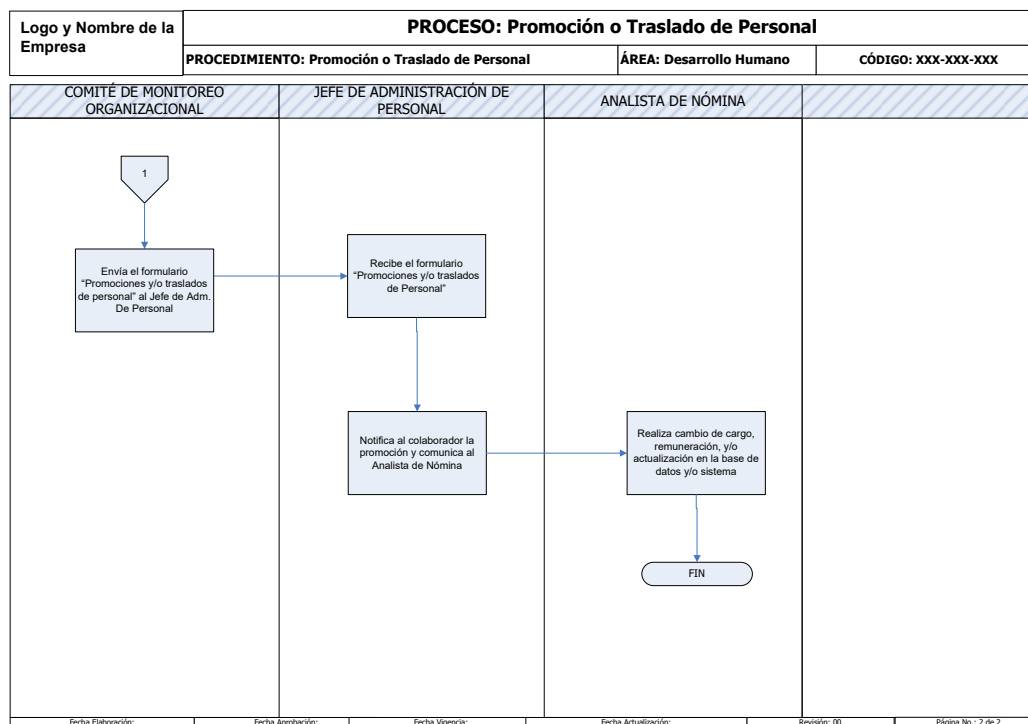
Logo y Nombre de la Empresa

PROCESO: Promoción o Traslado de Personal

PROCEDIMIENTO: Promoción o Traslado de Personal | ÁREA: Desarrollo Humano | CÓDIGO: XXX-XXX-XXX

COMITÉ DE MONITOREO ORGANIZACIONAL

JEFE DE ADMINISTRACIÓN DE PERSONAL

ANALISTA DE NÓMINA

1

Envía el formulario "Promociones y/o traslados de personal" al Jefe de Adm. De Personal

Recibe el formulario "Promociones y/o traslados de Personal"

Notifica al colaborador la promoción y comunica al Analista de Nómina

Realiza cambio de cargo, remuneración, y/o actualización en la base de datos y/o sistema

FIN

Fecha Elaboración: | Fecha Aprobación: | Fecha Vigencia: | Fecha Actualización: | Revisión: 00 | Página No.: 2 de 2